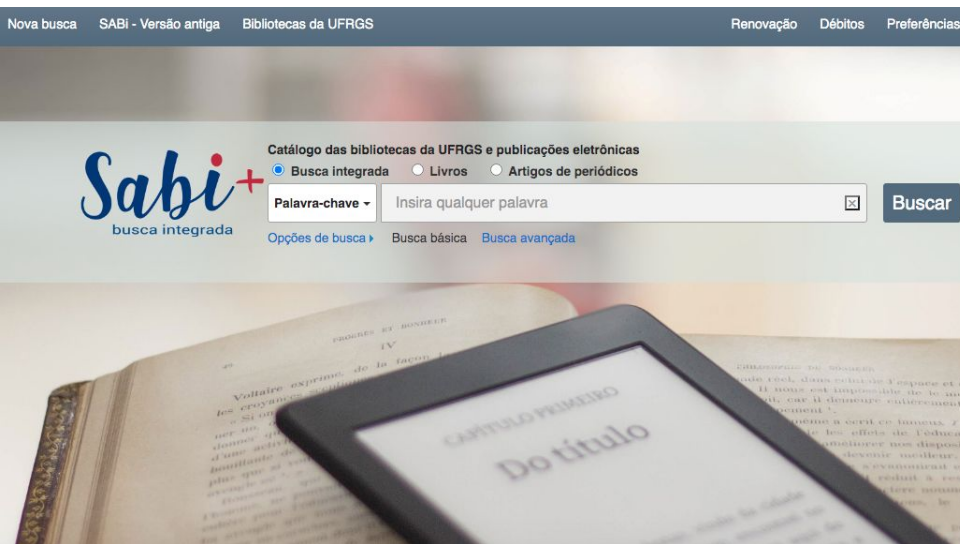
Nova busca SABi - Versão antiga Bibliotecas da UFRGS Renovação Débitos Preferências

Sabi+
busca integrada

Catálogo das bibliotecas da UFRGS e publicações eletrônicas
Busca integrada Livros Artigos de periódicos
Palavra-chave Insira qualquer palavra
Buscar
Opções de busca Busca básica Busca avançada

CAPÍTULO PRIMEIRO
Do título

IV
Voltaire exprime, de la façon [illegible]